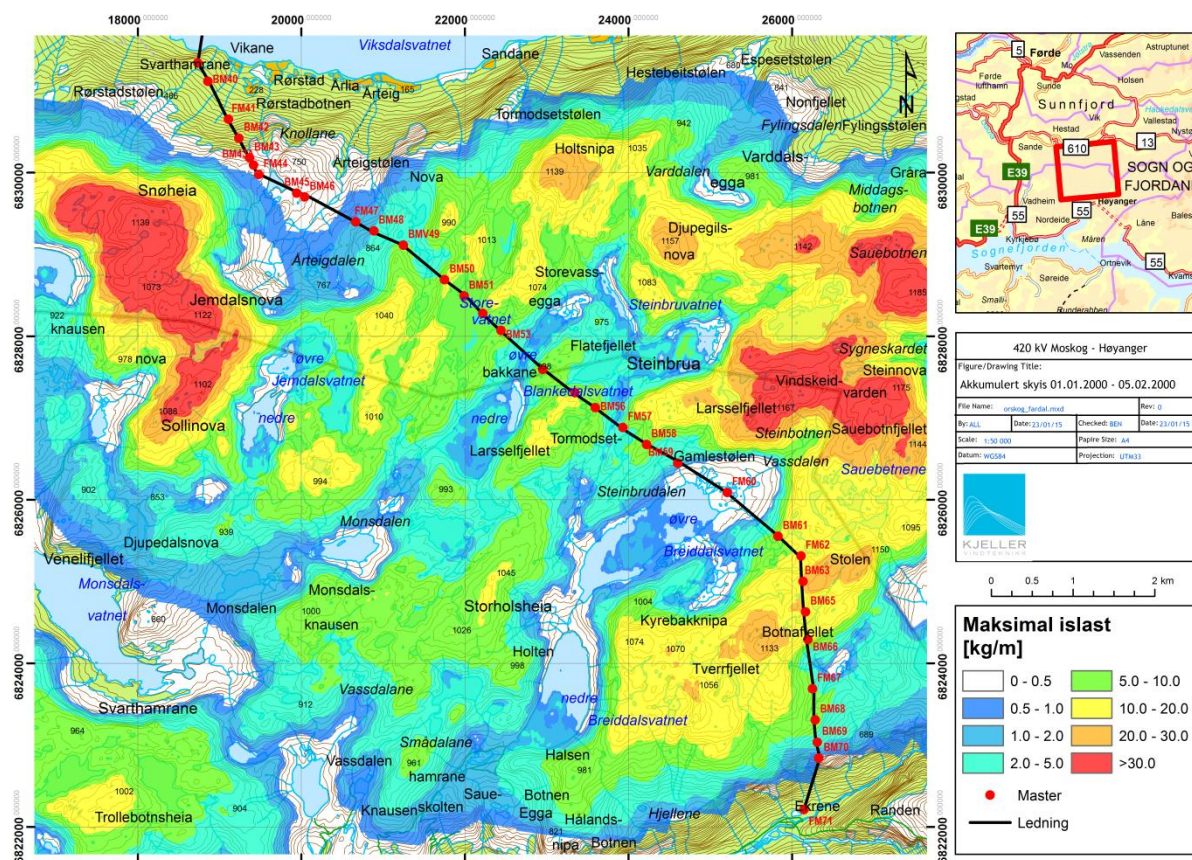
18000.000000 20000.000000 22000.000000 24000.000000 26000.000000

Vikane
Viksdalsvatnet
Sandane
Svarthamrane
Rørstad
Årlia
Arteig
Hestebeitstølen
Espesetstølen
Rørstadstølen
Rørstadbotnen
Nonfjellet
Fylingsdalen
Fylingsstølen
Knollane
Tormodsetstølen
Arteigstølen
Holtsnipa
Varddalen
Varddals-
egga
Grøra
Snøheia
Nova
Middags-
botnen
Djupegils-
nova
Sauebotnen
Årteigdalen
Storevass-
egga
Steinbruvatnet
Jemdalsnova
Store-
vatnet
knausen
Flatefjellet
Steinbrua
Sygneskardet
nova
øvre
bakkane
Steinnova
Jemdalsvatnet
Blankedalsvatnet
Vindskeid-
varden
Larsselfjellet
Sollinova
nedre
nedre
Tormodset-
Sauebotnfjellet
Steinbotnen
Larsselfjellet
Gamlestølen
Vassdalen
Saubenene
Steinbrudalen
Monsdalen
øvre
Djupedalsnova
Breiddalsvatnet
Stolen
Venelifjellet
Monsdals-
vatnet
Monsdalen
Monsdals-
knausen
Storholsheia
Kyrebakknipa
Botnafjellet
Holten
Tverrfjellet
Vassdalane
Svarthamrane
nedre
Breiddalsvatnet
Smådalane
Halsen
Vassdalen
hamrane
Saue-
skolten
Botnen
Egga
Trollebotnsheia
Knausen
Hålands-
nipa
Hjellene
Ekrene
Randen
Botnen

BM40 FM41 BM42 BM43 FM44 BM45 BM46 FM47 BM48 BMV49 BM50 BM51 BM53 BM56 FM57 BM58 BM59 FM60 BM61 FM62 BM63 BM65 BM66 FM67 BM68 BM69 BM70 FM71

6830000 6828000 6826000 6824000 6822000

5 Førde Vassenden Astruptunet Førde lufthamn Sunde Mo Holsen Sunnfjord Hestad Vik Vallestad Sande 610 13 SOGN OG FJORDANE E39 Vadheim Nordeide 55 Høyanger Låne E39 Kyrkjeba 55 Mären Sognefjorden Svartemyr Søreide Ortnevik 55

420 kV Moskog - Høyanger
Figure/Drawing Title:
Akkumulert skyis 01.01.2000 - 05.02.2000

| File Name: orskog_fardal.mxd | | Rev: 0 |
|---|---|---|
| By: ALL | Date: 23/01/15 | Checked: BEN | Date: 23/01/15 |
| Scale: 1:50 000 | | Papire Size: A4 |
| Datum: WGS84 | | Projection: UTM33 |

KJELLER VINDTEKNIKK

0 0.5 1 2 km

Maksimal islast
[kg/m]
0 - 0.5
0.5 - 1.0
1.0 - 2.0
2.0 - 5.0
5.0 - 10.0
10.0 - 20.0
20.0 - 30.0
>30.0
Master
Ledning